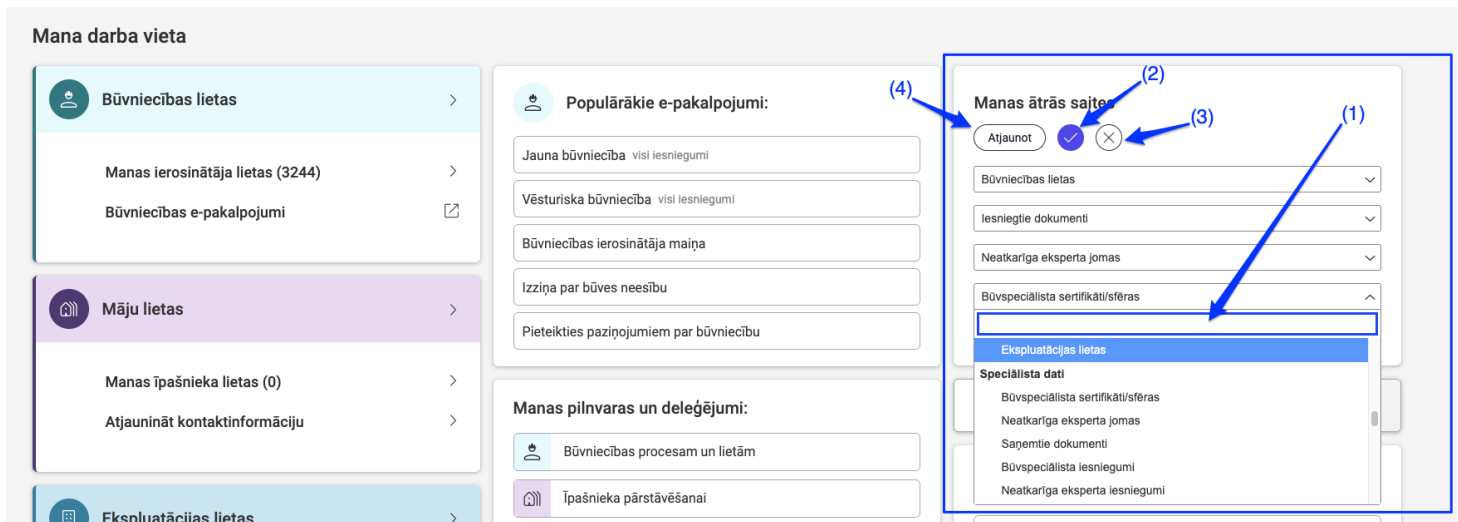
Mana darba vieta

Būvniecības lietas

Manas ierosinātāja lietas (3244)

Būvniecības e-pakalpojumi

Māju lietas

Manas īpašnieka lietas (0)

Atjaunināt kontaktinformāciju

Ekspluatācijas lietas

Populārākie e-pakalpojumi:

Jauna būvniecība visi iesniegumi

Vēsturiska būvniecība visi iesniegumi

Būvniecības ierosinātāja maiņa

Izziņa par būves neesību

Pieteikties paziņojumiem par būvniecību

Manas pilnvaras un deleģējumi:

Būvniecības procesam un lietām

Īpašnieka pārstāvēšanai

(4)

(2)

(3)

(1)

Manas ātrās saites

Atjaunot

Būvniecības lietas

Iesniegtie dokumenti

Neatkarīga eksperta jomas

Būvspeciālista sertifikāti/sfēras

Ekspluatācijas lietas

Speciālista dati

Būvspeciālista sertifikāti/sfēras

Neatkarīga eksperta jomas

Saņemtie dokumenti

Būvspeciālista iesniegumi

Neatkarīga eksperta iesniegumi